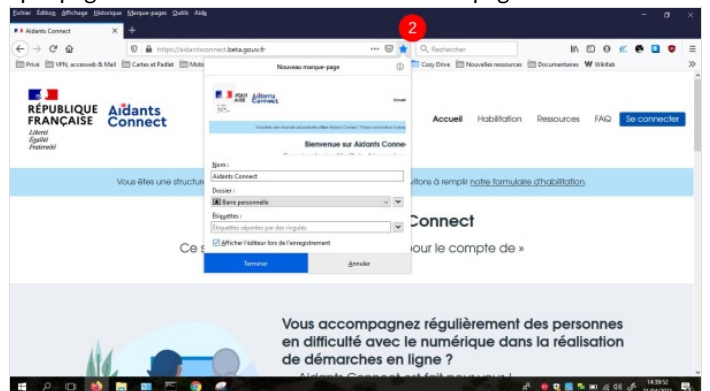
Fichier Édition Affichage Historique Marque-pages Outils Aide

Aidants Connect

https://aidantsconnect.beta.gouv.fr

2

Rechercher

Privé VPN, accessweb & Mail Cartes et Padlet Mob

Cozy Drive Nouvelles ressources Documentaires Wikifab

Nouveau marque-page

RÉPUBLIQUE FRANÇAISE Liberté Égalité Fraternité

Aidants Connect

Accueil Habilitation Ressources FAQ Se connecter

Bienvenue sur Aidants Conne

Vous êtes une structure

vitons à remplir notre formulaire d'habilitation.

Nom :

Aidants Connect

Dossier :

Barre personnelle

Étiquettes :

Étiquettes séparées par des virgules

Afficher l'éditeur lors de l'enregistrement

Terminer

Annuler

Connect

Ce

our le compte de »

Vous accompagnez régulièrement des personnes en difficulté avec le numérique dans la réalisation de démarches en ligne ?

14:39:52